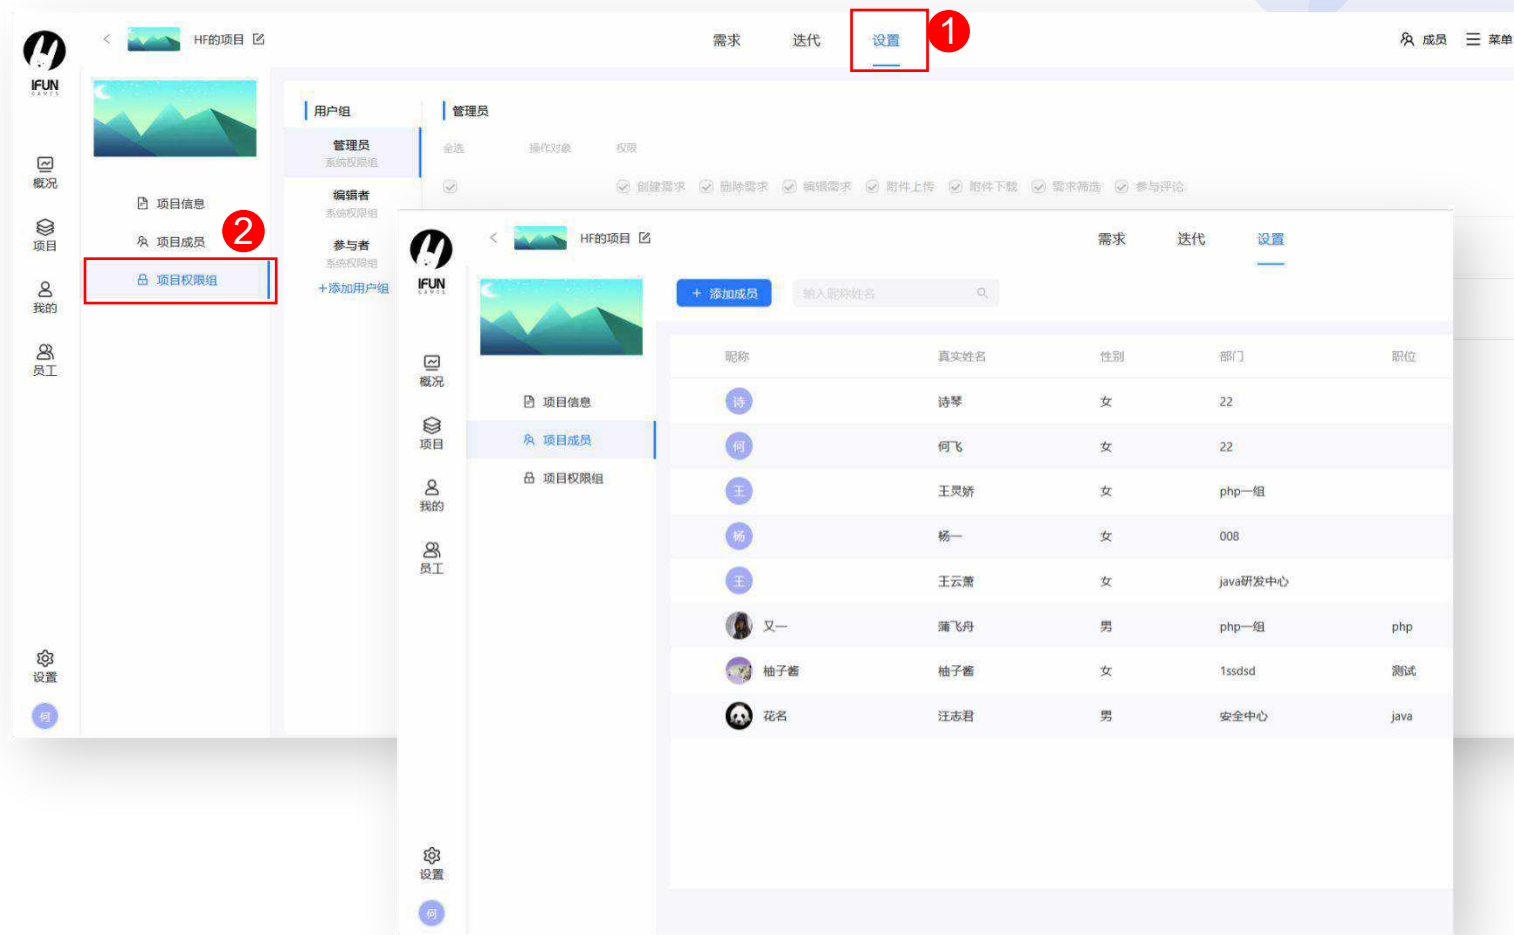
IFUN GAMES

概况
项目
我的
员工
设置
何

HF的项目

需求 迭代 设置 1

成员 菜单

项目信息
项目成员 2
项目权限组

用户组
管理员
系统权限组
编辑者
系统权限组
参与者
系统权限组
+添加用户组

管理员
全选 操作对象 权限
创建需求 删除需求 编辑需求 附件上传 附件下载 需求筛选 参与评论

IFUN GAMES

概况
项目
我的
员工
设置
何

HF的项目

需求 迭代 设置

项目信息
项目成员
项目权限组

+ 添加成员
输入昵称姓名

| 昵称 | 真实姓名 | 性别 | 部门 | 职位 |
|---|---|---|---|---|
| 诗 | 诗琴 | 女 | 22 | |
| 何 | 何飞 | 女 | 22 | |
| 王 | 王灵娇 | 女 | php一组 | |
| 杨 | 杨一 | 女 | 008 | |
| 王 | 王云萧 | 女 | java研发中心 | |
| 又一 | 蒲飞舟 | 男 | php一组 | php |
| 柚子酱 | 柚子酱 | 女 | 1ssdsd | 测试 |
| 花名 | 汪志君 | 男 | 安全中心 | java |